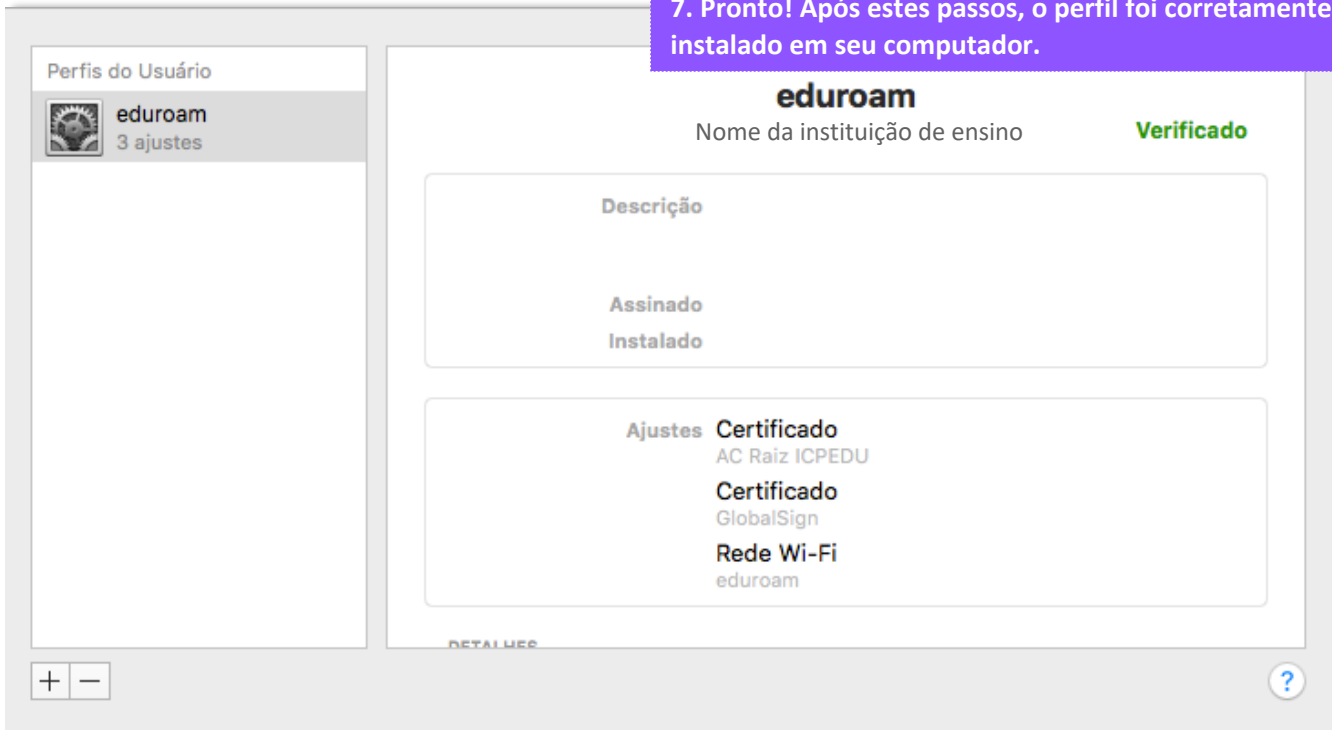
7. Pronto! Após estes passos, o perfil foi corretamente instalado em seu computador.

Perfis do Usuário

eduroam
3 ajustes

eduroam
Nome da instituição de ensino
Verificado

Descrição

Assinado
Instalado

Ajustes Certificado
AC Raiz ICPEDU
Certificado
GlobalSign
Rede Wi-Fi
eduroam

DETALHES

+ −

?